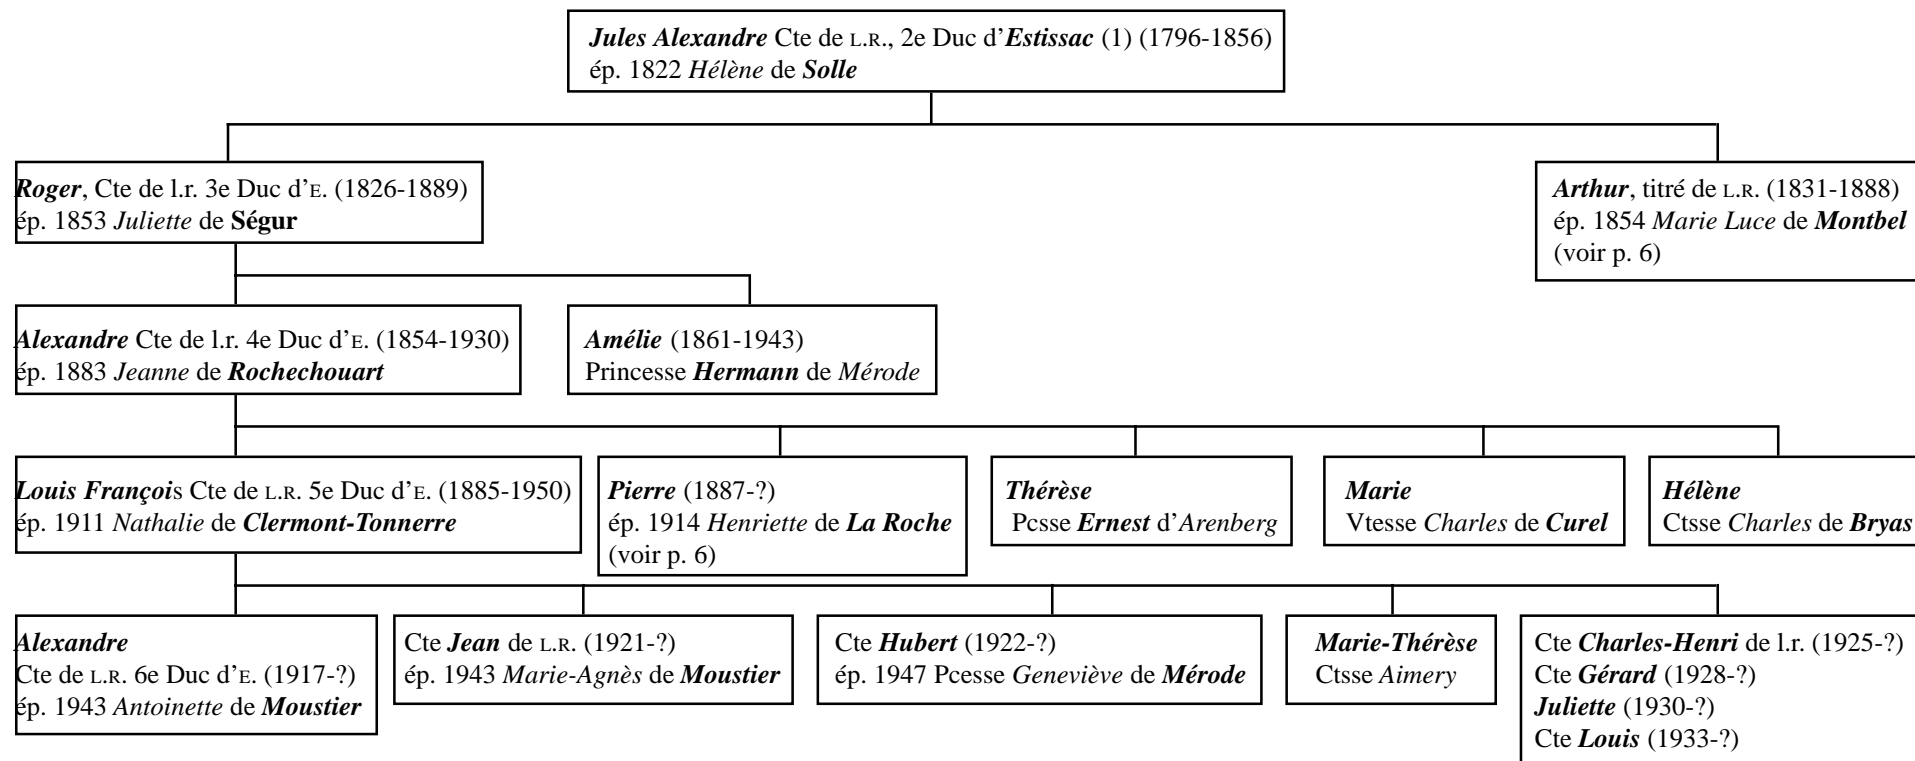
Jules Alexandre Cte de L.R., 2e Duc d'Estissac (1) (1796-1856)
ép. 1822 Hélène de Solle

Roger, Cte de l.r. 3e Duc d'E. (1826-1889)
ép. 1853 Juliette de Ségur

Arthur, titré de L.R. (1831-1888)
ép. 1854 Marie Luce de Montbel
(voir p. 6)

Alexandre Cte de l.r. 4e Duc d'E. (1854-1930)
ép. 1883 Jeanne de Rochechouart

Amélie (1861-1943)
Princesse Hermann de Mérode

Louis François Cte de L.R. 5e Duc d'E. (1885-1950)
ép. 1911 Nathalie de Clermont-Tonnerre

Pierre (1887-?)
ép. 1914 Henriette de La Roche
(voir p. 6)

Thérèse
Pcsse Ernest d'Arenberg

Marie
Vtesse Charles de Curel

Hélène
Ctsse Charles de Bryas

Alexandre
Cte de L.R. 6e Duc d'E. (1917-?)
ép. 1943 Antoinette de Moustier

Cte Jean de L.R. (1921-?)
ép. 1943 Marie-Agnès de Moustier

Cte Hubert (1922-?)
ép. 1947 Pcesse Geneviève de Mérode

Marie-Thérèse
Ctsse Aimery

Cte Charles-Henri de l.r. (1925-?)
Cte Gérard (1928-?)
Juliette (1930-?)
Cte Louis (1933-?)